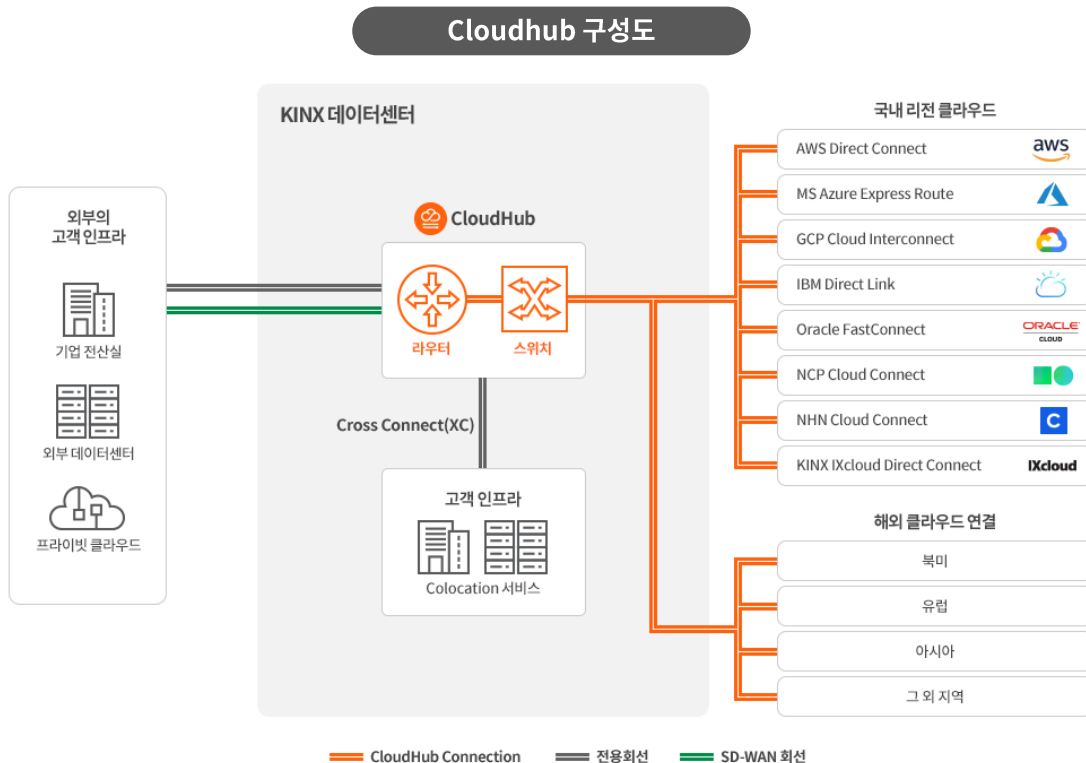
Cloudhub 구성도

KINX 데이터센터

외부의 고객 인프라

기업 전산실

외부 데이터센터

프라이빗 클라우드

CloudHub

라우터

스위치

Cross Connect(XC)

고객 인프라

Colocation 서비스

국내 리전 클라우드

AWS Direct Connect

aws

MS Azure Express Route

GCP Cloud Interconnect

IBM Direct Link

Oracle FastConnect

ORACLE CLOUD

NCP Cloud Connect

NHN Cloud Connect

C

KINX IXcloud Direct Connect

IXcloud

해외 클라우드 연결

북미

유럽

아시아

그 외 지역

CloudHub Connection

전용회선

SD-WAN 회선